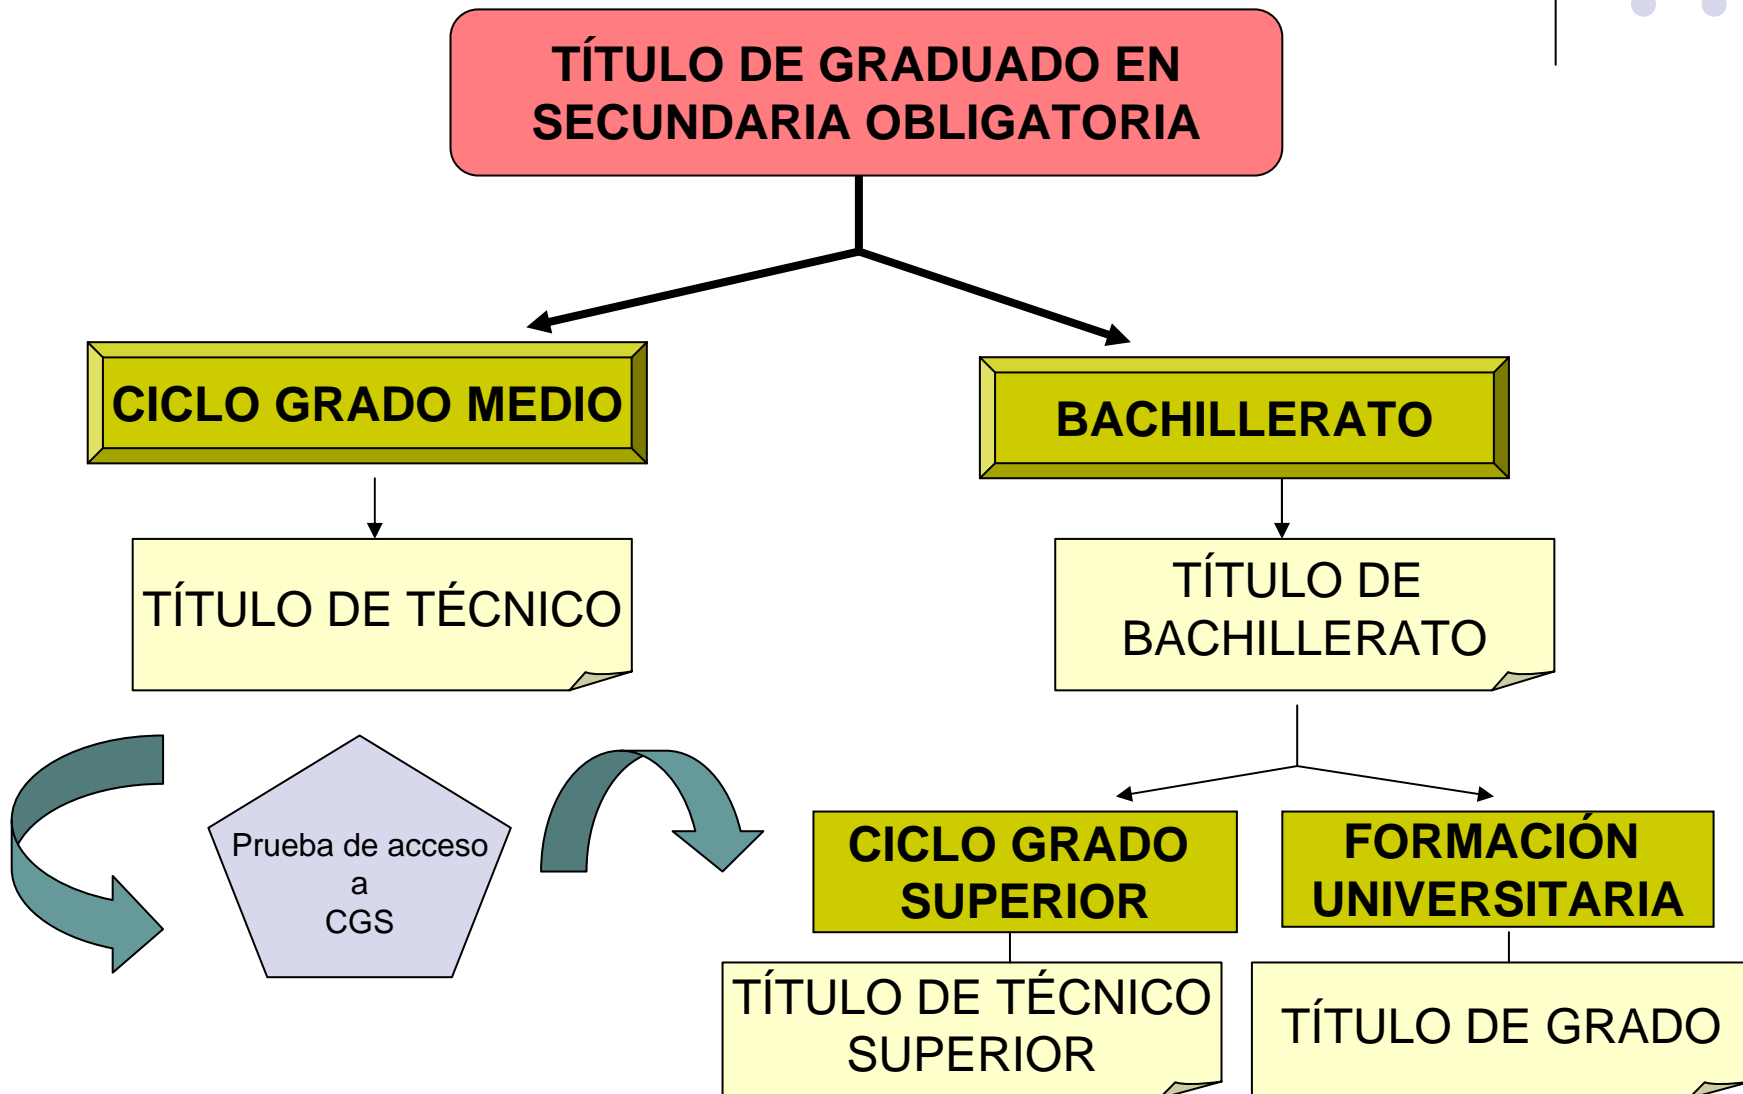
TÍTULO DE GRADUADO EN SECUNDARIA OBLIGATORIA

CICLO GRADO MEDIO

BACHILLERATO

TÍTULO DE TÉCNICO

TÍTULO DE BACHILLERATO

Prueba de acceso a CGS

CICLO GRADO SUPERIOR

FORMACIÓN UNIVERSITARIA

TÍTULO DE TÉCNICO SUPERIOR

TÍTULO DE GRADO